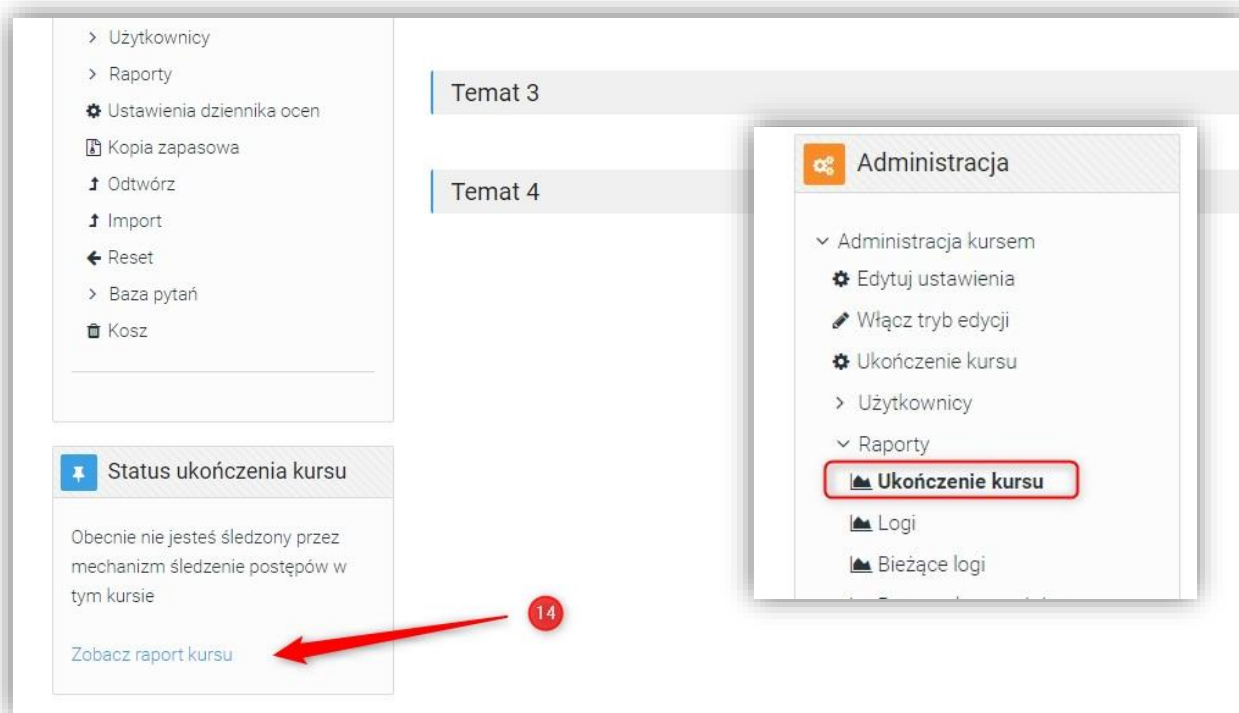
> Użytkownicy
> Raporty
Ustawienia dziennika ocen
Kopia zapasowa
Odtwórz
Import
Reset
> Baza pytań
Kosz

Status ukończenia kursu

Obecnie nie jesteś śledzony przez mechanizm śledzenie postępów w tym kursie

Zobacz raport kursu

Temat 3

Temat 4

14

Administracja

Administracja kursem
Edytuj ustawienia
Włącz tryb edycji
Ukończenie kursu
> Użytkownicy
Raporty
Ukończenie kursu
Logi
Bieżące logi
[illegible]